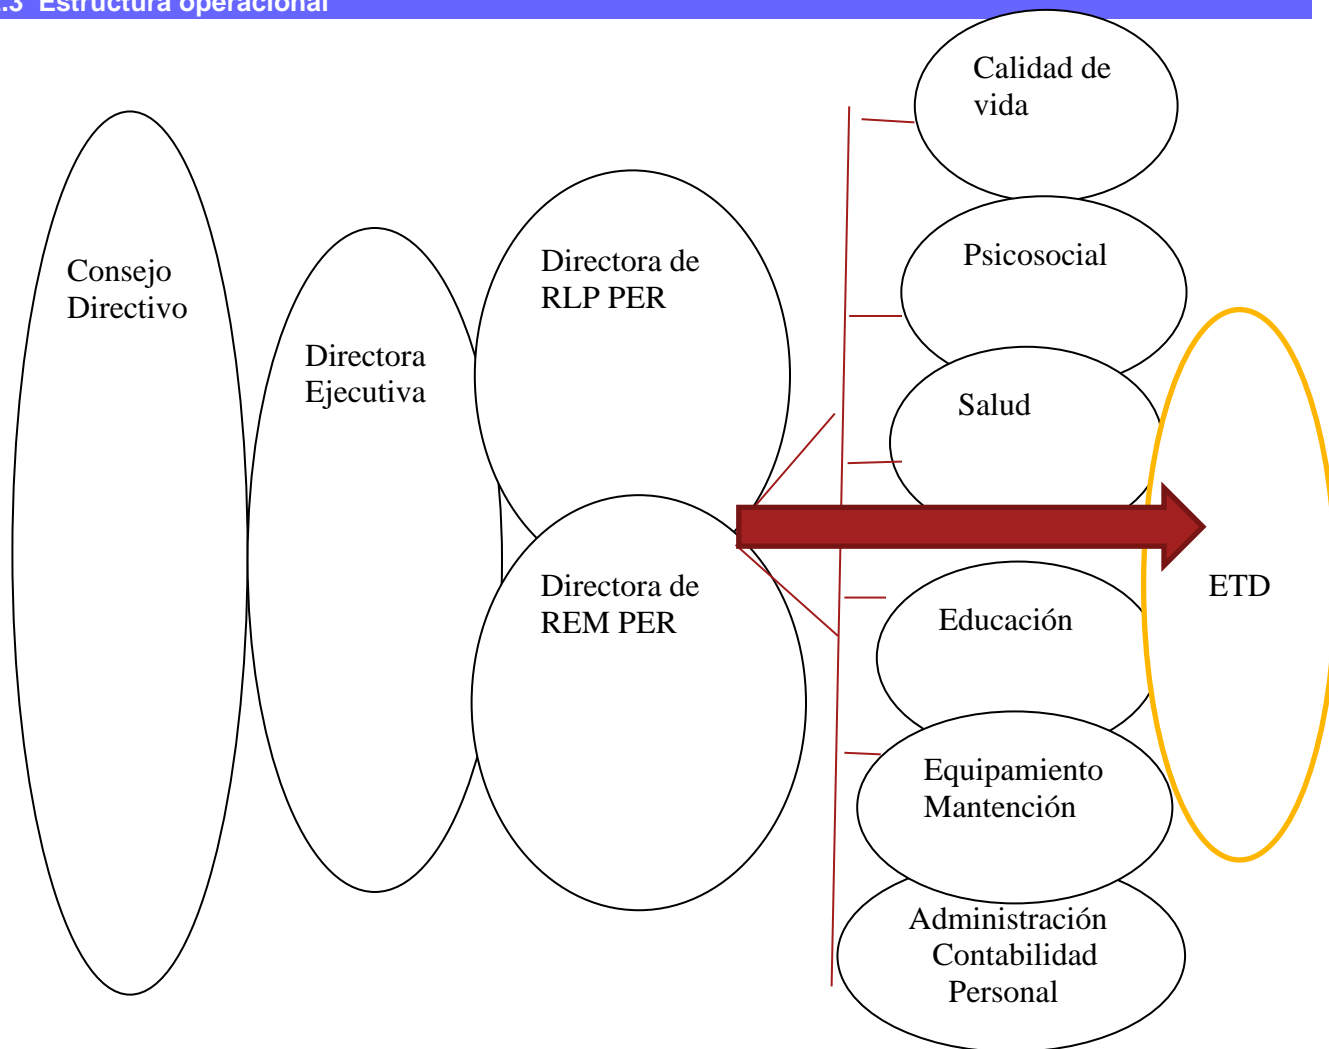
.3 Estructura operacional

Consejo Directivo

Directora Ejecutiva

Directora de RLP PER

Directora de REM PER

Calidad de vida

Psicosocial

Salud

Educación

Equipamiento Mantención

Administración Contabilidad Personal

ETD